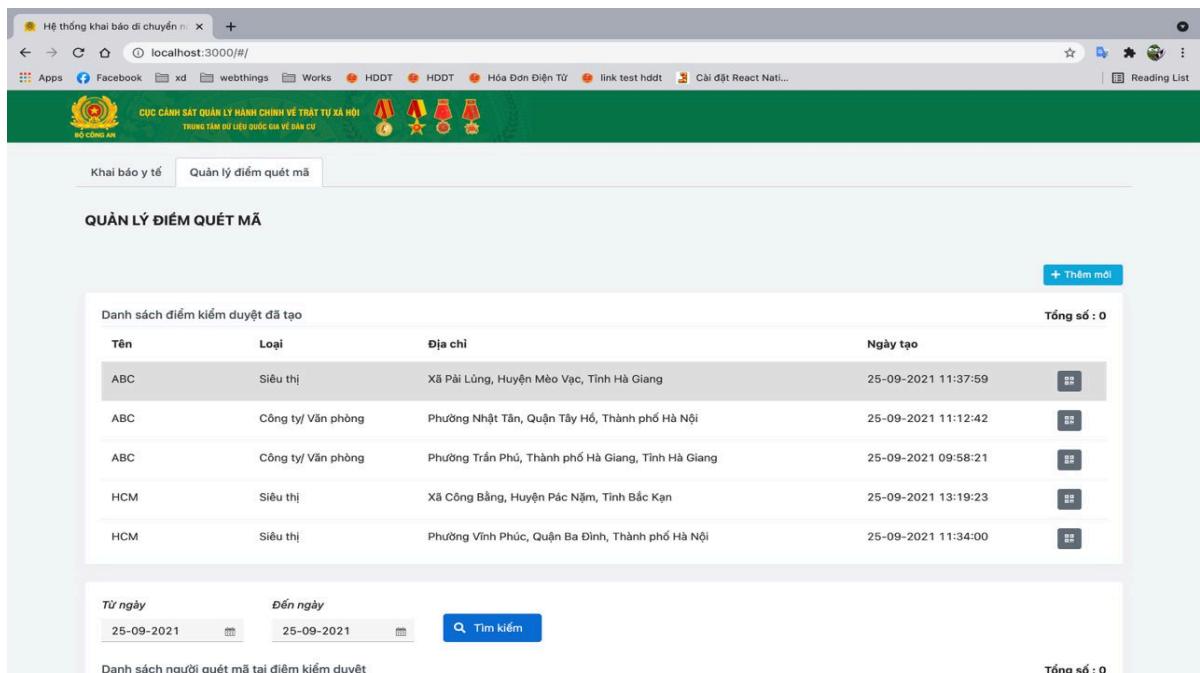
Hệ thống khai báo di chuyển n ×

localhost:3000/#/

Apps Facebook xd webthings Works HDDT HDDT Hóa Đơn Điện Tử link test hddt Cài đặt React Nati...

Reading List

CỤC CẢNH SÁT QUẢN LÝ HÀNH CHÍNH VỀ TRẬT TỰ XÃ HỘI
TRUNG TÂM DỮ LIỆU QUỐC GIA VỀ DÂN CƯ
BỘ CÔNG AN

Khai báo y tế | Quản lý điểm quét mã

QUẢN LÝ ĐIỂM QUÉT MÃ

+ Thêm mới

Danh sách điểm kiểm duyệt đã tạo

Tổng số : 0

| Tên | Loại | Địa chỉ | Ngày tạo |
|---|---|---|---|
| ABC | Siêu thị | Xã Pải Lủng, Huyện Mèo Vạc, Tỉnh Hà Giang | 25-09-2021 11:37:59 |
| ABC | Công ty/ Văn phòng | Phường Nhật Tân, Quận Tây Hồ, Thành phố Hà Nội | 25-09-2021 11:12:42 |
| ABC | Công ty/ Văn phòng | Phường Trần Phú, Thành phố Hà Giang, Tỉnh Hà Giang | 25-09-2021 09:58:21 |
| HCM | Siêu thị | Xã Công Bằng, Huyện Pác Nặm, Tỉnh Bắc Kạn | 25-09-2021 13:19:23 |
| HCM | Siêu thị | Phường Vĩnh Phúc, Quận Ba Đình, Thành phố Hà Nội | 25-09-2021 11:34:00 |

Từ ngày
25-09-2021

Đến ngày
25-09-2021

Tìm kiếm

Danh sách người quét mã tại điểm kiểm duyệt

Tổng số : 0